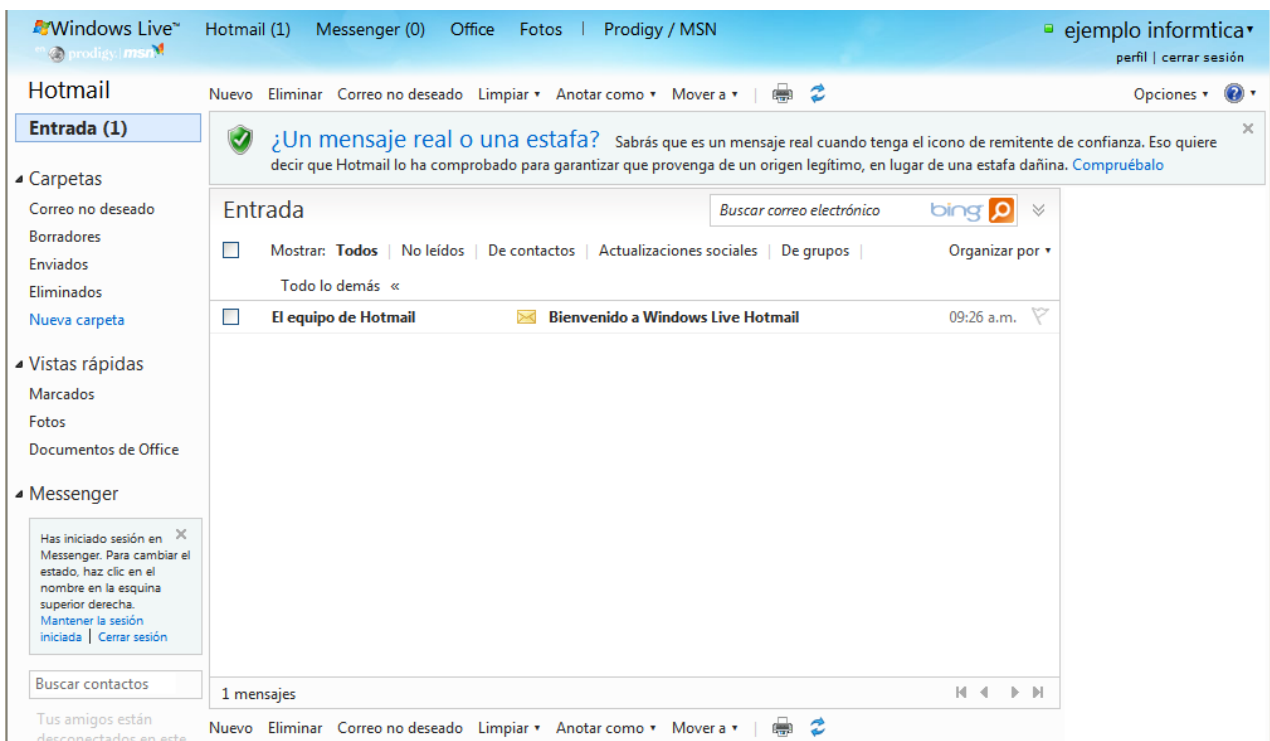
Windows Live™ en prodigy | msn Hotmail (1) Messenger (0) Office Fotos | Prodigy / MSN ejemplo informtica
perfil | cerrar sesión

Hotmail
Nuevo Eliminar Correo no deseado Limpiar Anotar como Mover a Opciones

Entrada (1)

¿Un mensaje real o una estafa? Sabrás que es un mensaje real cuando tenga el icono de remitente de confianza. Eso quiere decir que Hotmail lo ha comprobado para garantizar que provenga de un origen legítimo, en lugar de una estafa dañina. Compruébalo

Carpetas
Correo no deseado
Borradores
Enviados
Eliminados
Nueva carpeta

Vistas rápidas
Marcados
Fotos
Documentos de Office

Messenger
Has iniciado sesión en Messenger. Para cambiar el estado, haz clic en el nombre en la esquina superior derecha.
Mantener la sesión iniciada | Cerrar sesión

Buscar contactos
Tus amigos están desconectados en este

Entrada
Buscar correo electrónico bing
Mostrar: Todos | No leídos | De contactos | Actualizaciones sociales | De grupos | Organizar por
Todo lo demás «
El equipo de Hotmail Bienvenido a Windows Live Hotmail 09:26 a.m.
1 mensajes

Nuevo Eliminar Correo no deseado Limpiar Anotar como Mover a